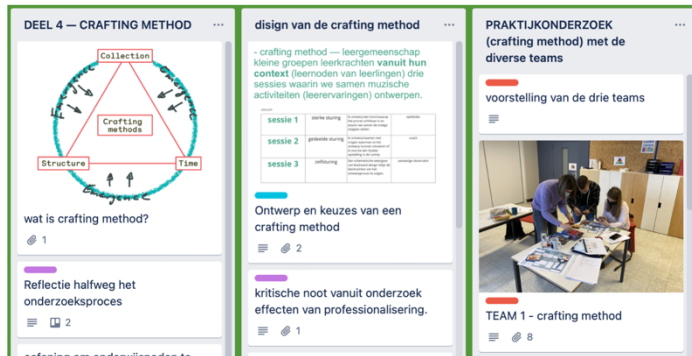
DEEL 4 — CRAFTING METHOD ···

Collection
Crafting methods
Structure
Time
Focus
Context
Emergence

wat is crafting method?

1

Reflectie halfweg het onderzoeksproces

2

disign van de crafting method ···

- crafting method — leergemeenschap kleine groepen leerkrachten **vanuit hun context** (leernoden van leerlingen) drie sessies waarin we samen muzische activiteiten (leerervaringen) ontwerpen.

| sessie 1 | sterke sturing | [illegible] | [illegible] |
|---|---|---|---|
| sessie 2 | gedeelde sturing | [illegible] | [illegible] |
| sessie 3 | zelfsturing | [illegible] | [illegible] |

Ontwerp en keuzes van een crafting method

2

kritische noot vanuit onderzoek effecten van professionalisering.

1

PRAKTIJKONDERZOEK (crafting method) met de diverse teams ···

voorstelling van de drie teams

TEAM 1 - crafting method

8